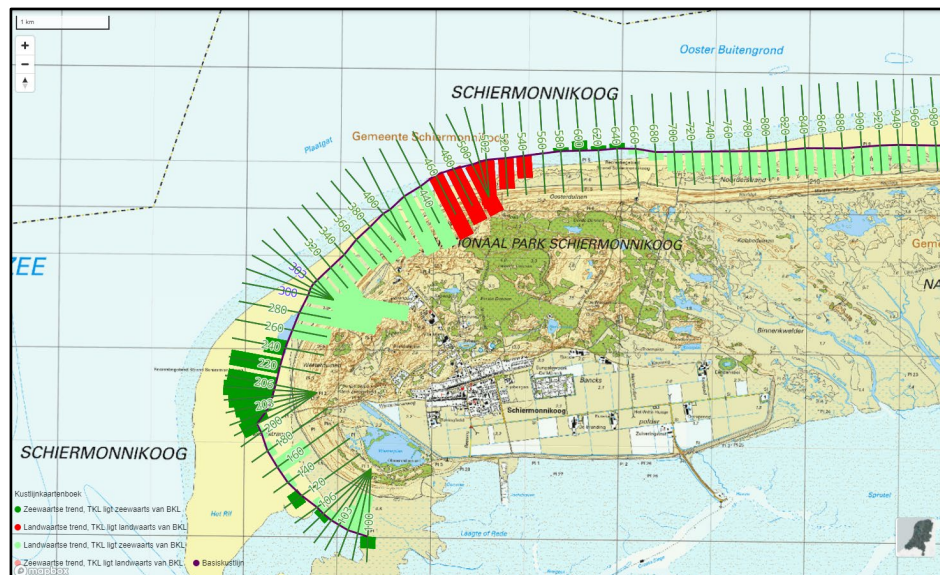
1 km

+
−

Ooster Buitengrond

SCHIERMONNIKOOG

Gemeente Schiermonnikoog

Plaatgat

ZEE

NATIONAAL PARK SCHIERMONNIKOOG

Gem

NA

460 480 500 520 540 560 580 600 620 640 660 680 700 720 740 760 780 800 820 840 860 880 900 920 940 960 980

440 420 400 380 360 340 320 303 300 280 260 240 220 203 202 200 180 160 140 120 106 102 100

Noorderstrand

Oosterduinen

Binnenwelder

Schiermonnikoog

Banckspolder

SCHIERMONNIKOOG

Het Rif

Sprutel

Laagte of Rede

Kustlijnkaartenboek
Zeewaartse trend, TKL ligt zeewaarts van BKL
Landwaartse trend, TKL ligt landwaarts van BKL
Landwaartse trend, TKL ligt zeewaarts van BKL
Zeewaartse trend, TKL ligt landwaarts van BKL
Basiskustlijn

mapbox